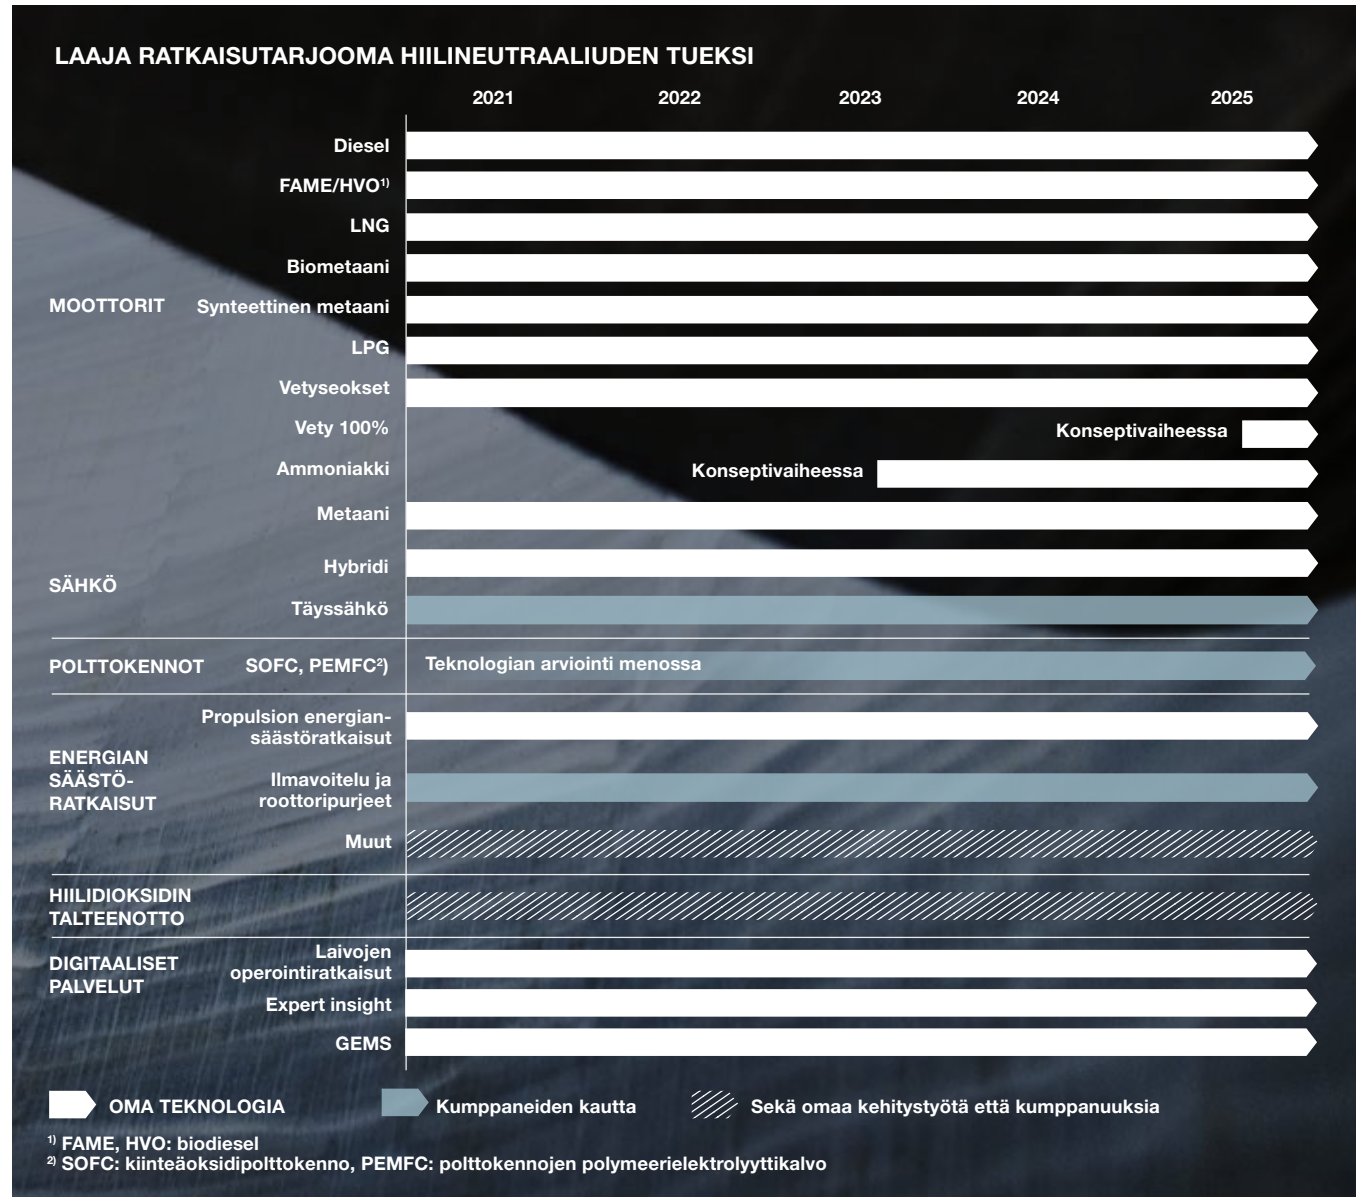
LAAJA RATKAISUTARJOOMA HIILINEUTRAALIUDEN TUEKSI

2021 2022 2023 2024 2025

MOOTTORIT
Diesel
FAME/HVO$^{1)}$
LNG
Biometaani
Synteettinen metaani
LPG
Vetyseokset
Vety 100%
Konseptivaiheessa
Ammoniakki
Konseptivaiheessa
Metaani

SÄHKÖ
Hybridi
Täyssähkö

POLTTOKENNOT
SOFC, PEMFC$^{2)}$
Teknologian arviointi menossa

ENERGIAN SÄÄSTÖ-RATKAISUT
Propulsion energiansäästöratkaisut
Ilmavoitelu ja roottoripurjeet
Muut

HIILIDIOKSIDIN TALTEENOTTO

DIGITAALISET PALVELUT
Laivojen operointiratkaisut
Expert insight
GEMS

OMA TEKNOLOGIA
Kumppaneiden kautta
Sekä omaa kehitystyötä että kumppanuuksia

$^{1)}$ FAME, HVO: biodiesel
$^{2)}$ SOFC: kiinteäoksidipolttokenno, PEMFC: polttokennojen polymeerielektrolyyttikalvo